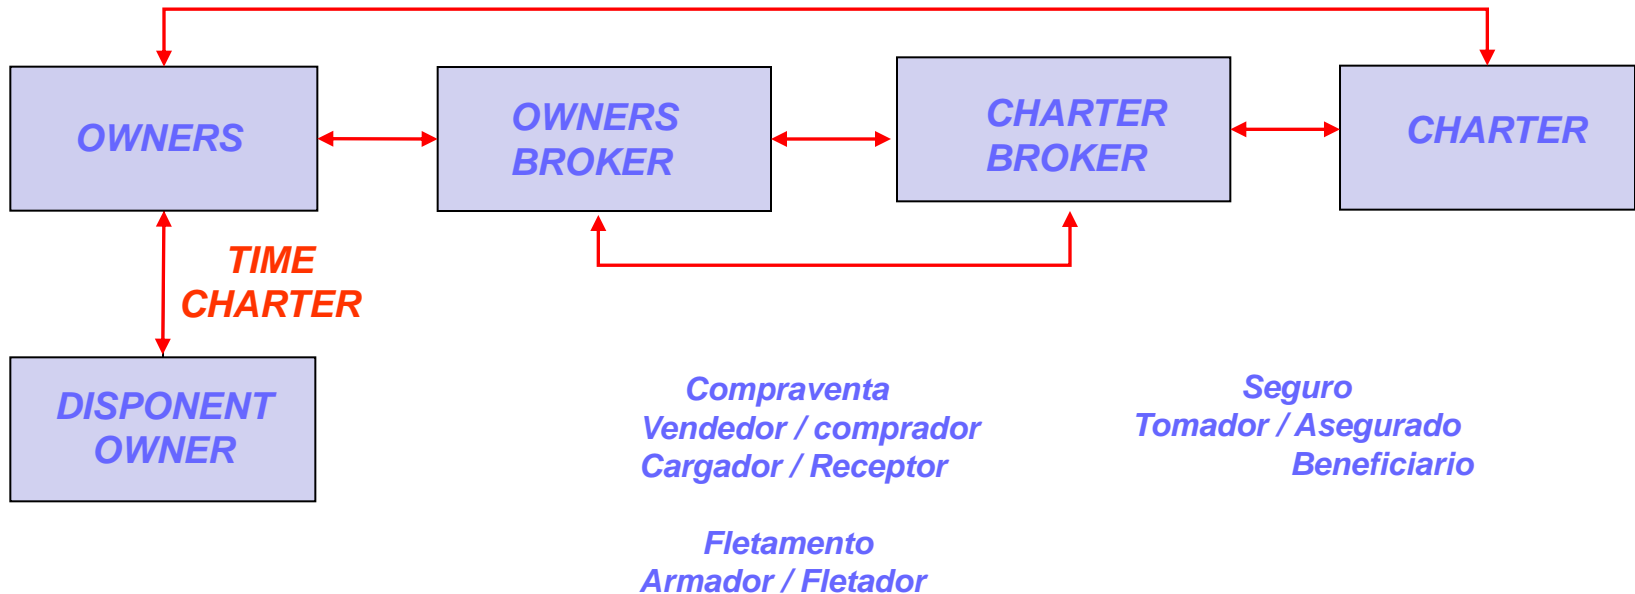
OWNERS

OWNERS BROKER

CHARTER BROKER

CHARTER

TIME CHARTER

DISPONENT OWNER

Compraventa
Vendedor / comprador
Cargador / Receptor

Seguro
Tomador / Asegurado
Beneficiario

Fletamento
Armador / Fletador